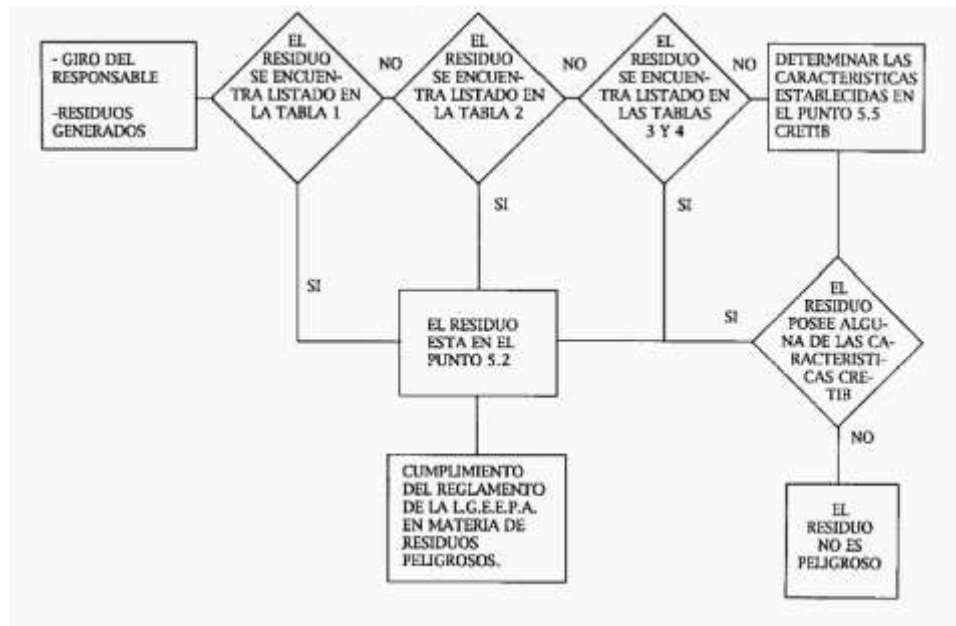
- GIRO DEL RESPONSABLE

-RESIDUOS GENERADOS

EL RESIDUO SE ENCUENTRA LISTADO EN LA TABLA 1

NO

EL RESIDUO SE ENCUENTRA LISTADO EN LA TABLA 2

NO

EL RESIDUO SE ENCUENTRA LISTADO EN LAS TABLAS 3 Y 4

NO

DETERMINAR LAS CARACTERISTICAS ESTABLECIDAS EN EL PUNTO 5.5 CRETIB

SI

SI

SI

EL RESIDUO ESTA EN EL PUNTO 5.2

SI

EL RESIDUO POSEE ALGUNA DE LAS CARACTERISTICAS CRETIB

NO

CUMPLIMIENTO DEL REGLAMENTO DE LA L.G.E.E.P.A. EN MATERIA DE RESIDUOS PELIGROSOS.

EL RESIDUO NO ES PELIGROSO